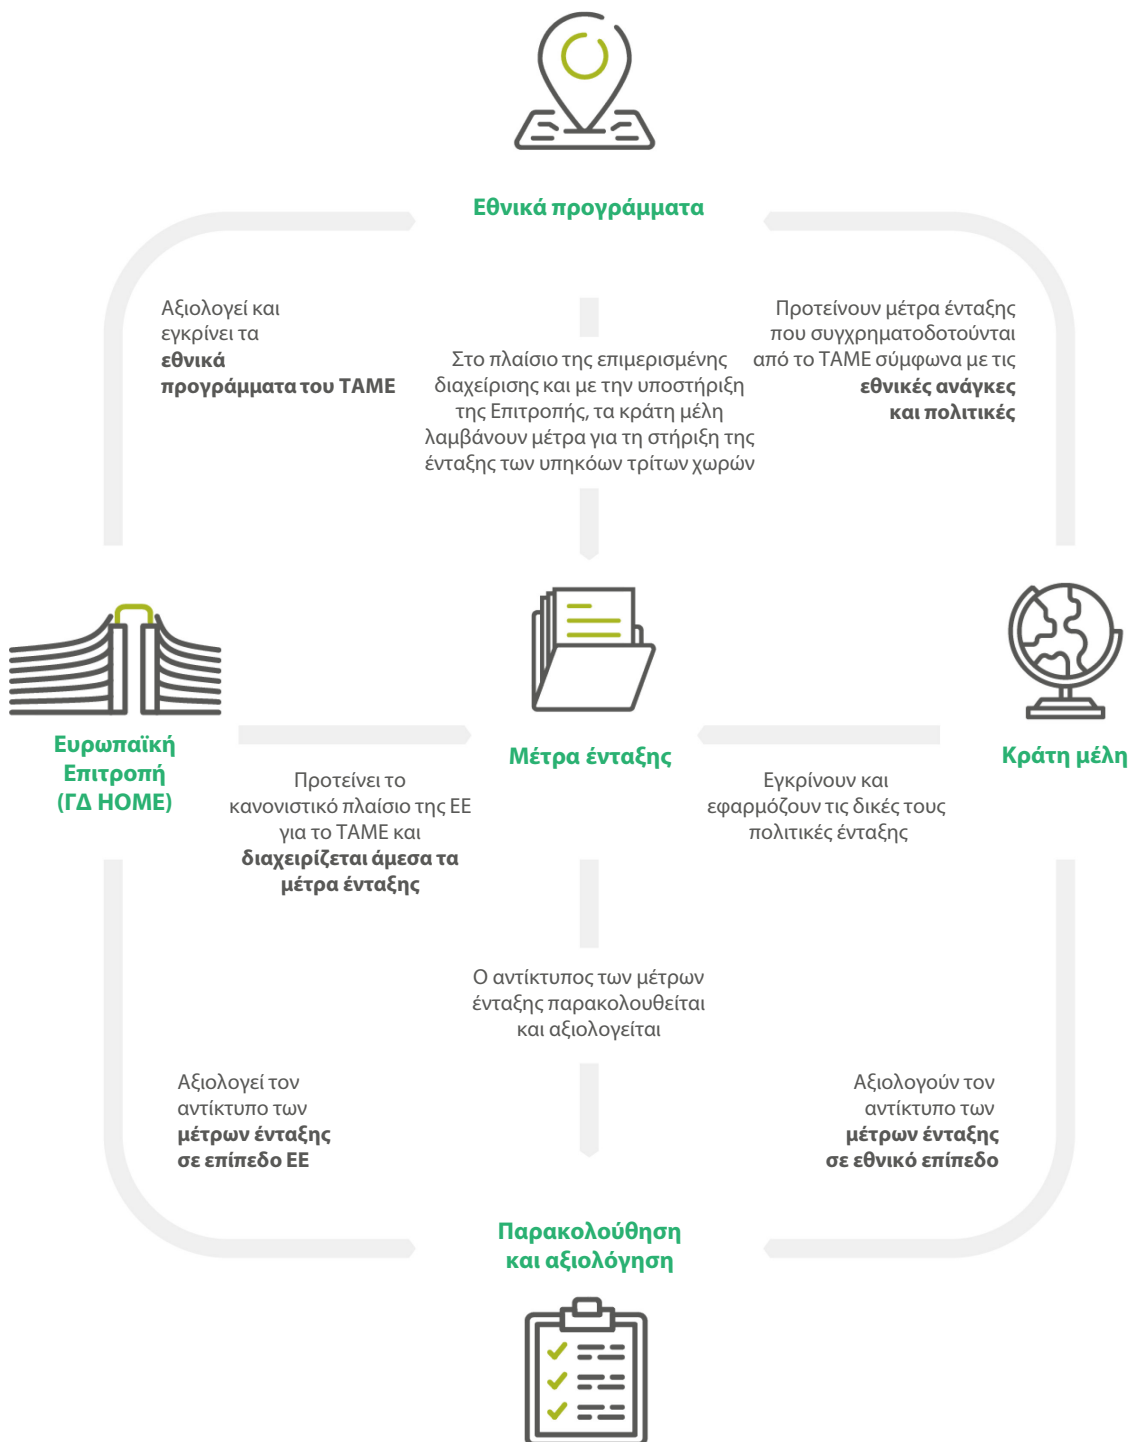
Εθνικά προγράμματα

Αξιολογεί και εγκρίνει τα **εθνικά προγράμματα του ΤΑΜΕ**

Στο πλαίσιο της επιμερισμένης διαχείρισης και με την υποστήριξη της Επιτροπής, τα κράτη μέλη λαμβάνουν μέτρα για τη στήριξη της ένταξης των υπηκόων τρίτων χωρών

Προτείνουν μέτρα ένταξης που συγχρηματοδοτούνται από το ΤΑΜΕ σύμφωνα με τις **εθνικές ανάγκες και πολιτικές**

Ευρωπαϊκή Επιτροπή (ΓΔ HOME)

Μέτρα ένταξης

Κράτη μέλη

Προτείνει το κανονιστικό πλαίσιο της ΕΕ για το ΤΑΜΕ και **διαχειρίζεται άμεσα τα μέτρα ένταξης**

Εγκρίνουν και εφαρμόζουν τις δικές τους πολιτικές ένταξης

Ο αντίκτυπος των μέτρων ένταξης παρακολουθείται και αξιολογείται

Αξιολογεί τον αντίκτυπο των **μέτρων ένταξης σε επίπεδο ΕΕ**

Αξιολογούν τον αντίκτυπο των **μέτρων ένταξης σε εθνικό επίπεδο**

Παρακολούθηση και αξιολόγηση